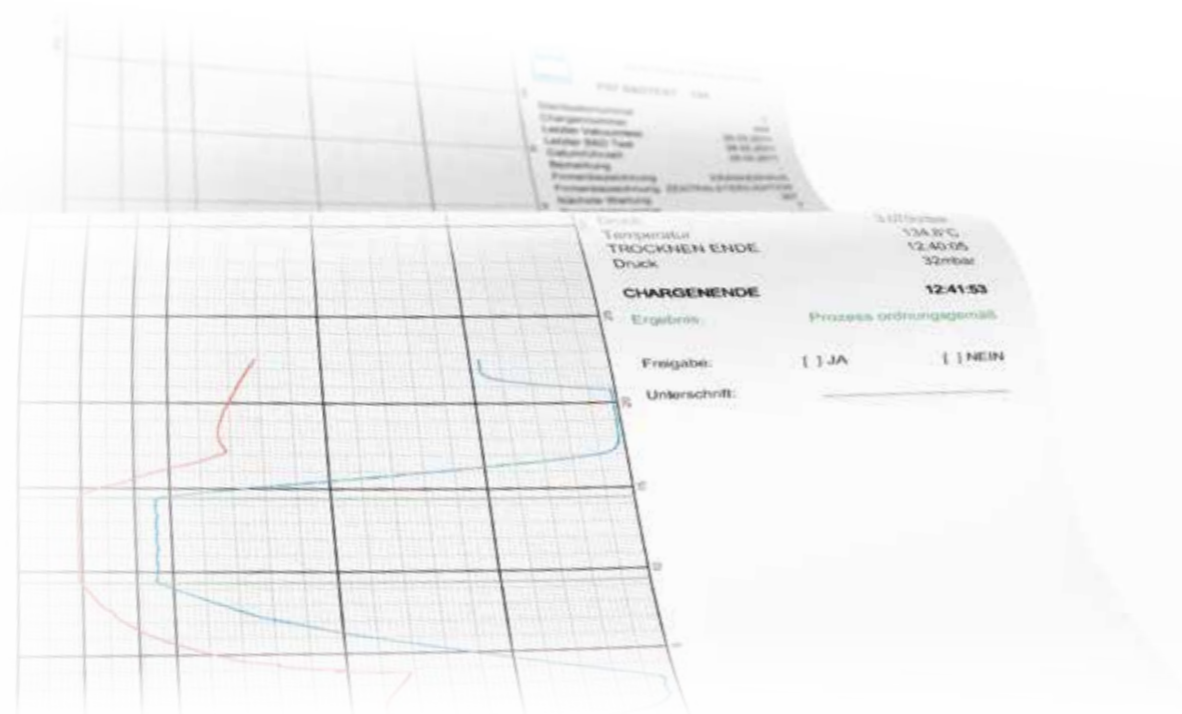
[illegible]
Chargennummer
Letzter Vakuumtest
Letzter B&D Test
Gebrauchsdauer
Bemerkung
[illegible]
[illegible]
Nächste Wartung

Druck
Temperatur 134.8°C
TROCKNEN ENDE 12:40:05
Druck 32mbar

CHARGENENDE 12:41:53
Ergebnis: Prozess ordnungsgemäß

Freigabe: [ ] JA [ ] NEIN

Unterschrift: